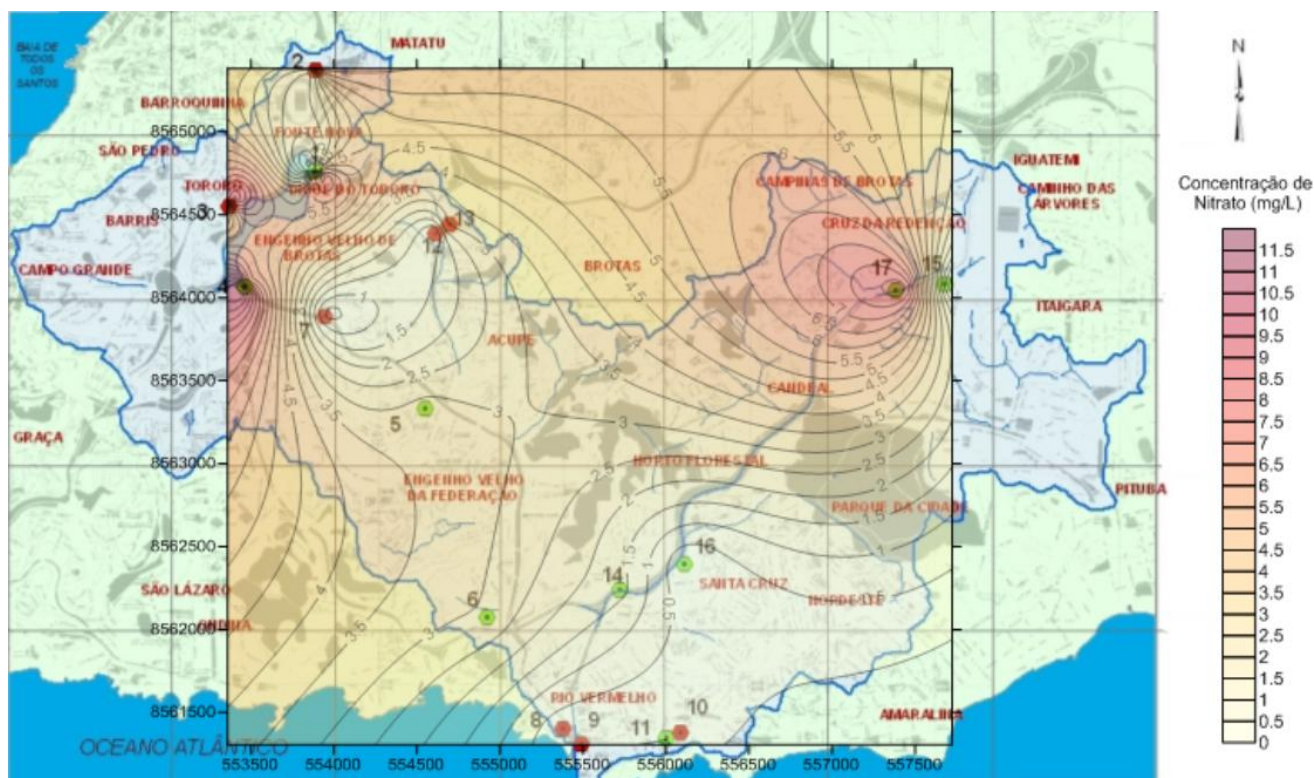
BAIA DE TODOS OS SANTOS

MATATU

BARROQUINHA

SÃO PEDRO

FONTE NOVA

TORORÓ

DIQUE DO TORORÓ

BARRIS

ENGENHO VELHO DE BROTAS

CAMPO GRANDE

BROTAS

ACUPE

GRAÇA

ENGENHO VELHO DA FEDERAÇÃO

HORTO FLORESTAL

SÃO LÁZARO

ONDINA

SANTA CRUZ

NORDESTE

RIO VERMELHO

OCEANO ATLÂNTICO

AMARALINA

CAMPINAS DE BROTAS

CRUZ DA REDENÇÃO

IGUATEMI

CAMINHO DAS ARVORES

ITAIGARA

CANDEAL

PARQUE DA CIDADE

PITUBA

2 3 4 5 6 7 8 9 10 11 12 13 14 15 16 17

8565000
8564500
8564000
8563500
8563000
8562500
8562000
8561500

553500 554000 554500 555000 555500 556000 556500 557000 557500

4.5 5.5 5 4 3.5 3 2.5 2 1.5 1 0.5 6 6.5

N

Concentração de Nitrato (mg/L)

11.5
11
10.5
10
9.5
9
8.5
8
7.5
7
6.5
6
5.5
5
4.5
4
3.5
3
2.5
2
1.5
1
0.5
0